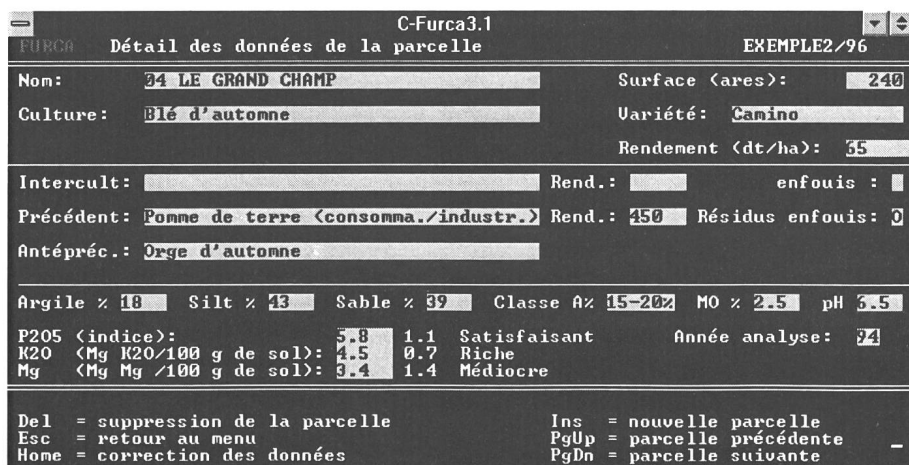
C-Furca3.1

FURCA Détail des données de la parcelle EXEMPLE2/96

Nom: 04 LE GRAND CHAMP Surface (ares): 240

Culture: Blé d'automne Variété: Camino

Rendement (dt/ha): 65

Intercult: Rend.: enfouis :

Précédent: Pomme de terre (consomma./industr.) Rend.: 450 Résidus enfouis: 0

Antépréc.: Orge d'automne

Argile % 18 Silt % 43 Sable % 39 Classe A% 15-20% MO % 2.5 pH 6.5

P2O5 (indice): 5.8 1.1 Satisfaisant Année analyse: 94
K2O (Mg K2O/100 g de sol): 4.5 0.7 Riche
Mg (Mg Mg /100 g de sol): 3.4 1.4 Médiocre

Del = suppression de la parcelle
Esc = retour au menu
Home = correction des données

Ins = nouvelle parcelle
PgUp = parcelle précédente
PgDn = parcelle suivante